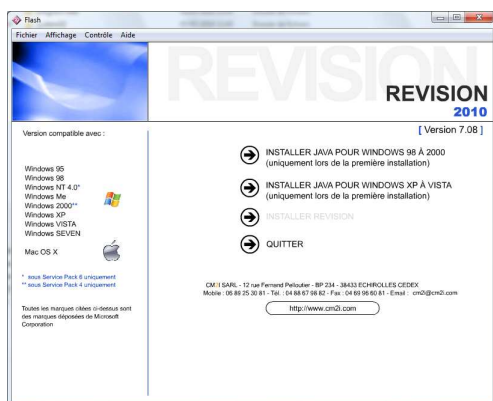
Flash
Fichier Affichage Contrôle Aide

REVISION

REVISION
2010

[ Version 7.08 ]

Version compatible avec :

Windows 95
Windows 98
Windows NT 4.0*
Windows Me
Windows 2000**
Windows XP
Windows VISTA
Windows SEVEN

Mac OS X

* sous Service Pack 6 uniquement
** sous Service Pack 4 uniquement

Toutes les marques citées ci-dessus sont des marques déposées de Microsoft Corporation

INSTALLER JAVA POUR WINDOWS 98 À 2000
(uniquement lors de la première installation)

INSTALLER JAVA POUR WINDOWS XP À VISTA
(uniquement lors de la première installation)

INSTALLER REVISION

QUITTER

CM2I SARL - 12 rue Fernand Pelloutier - BP 234 - 38433 ECHIROLLES CEDEX
Mobile : 06 88 25 30 81 - Tel. : 04 88 67 98 82 - Fax : 04 69 96 60 81 - Email : cm2i@cm2i.com

http://www.cm2i.com